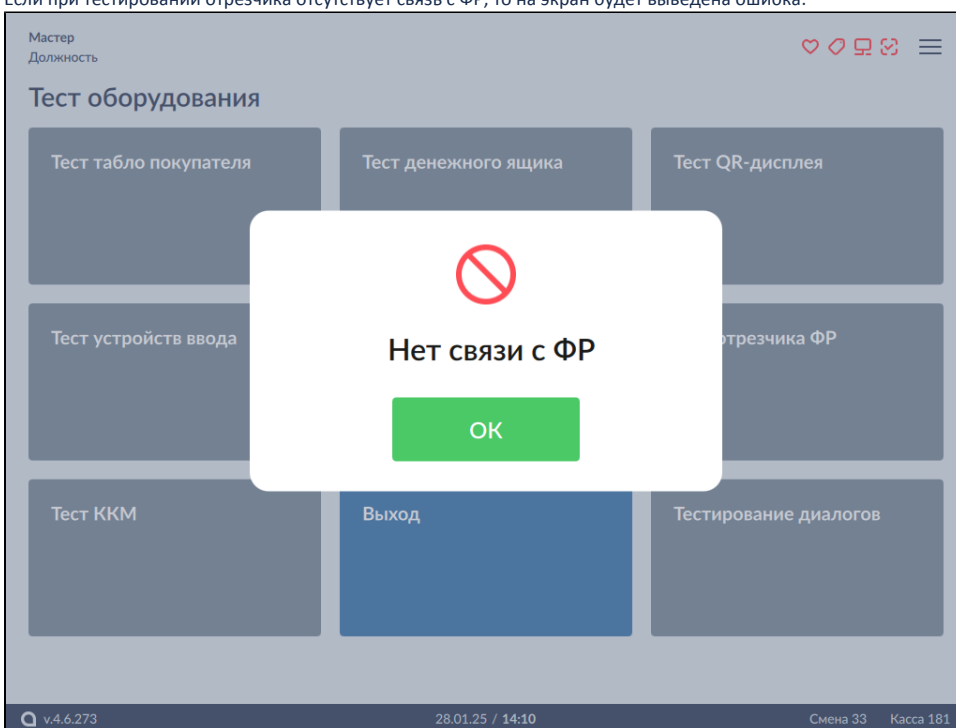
Если при тестировании отрезчика отсутствует связь с ФР, то на экран будет выведена ошибка:

Мастер
Должность

Тест оборудования

Тест табло покупателя

Тест денежного ящика

Тест QR-дисплея

Тест устройств ввода

Нет связи с ФР

ОК

отрезчика ФР

Тест ККМ

Выход

Тестирование диалогов

v.4.6.273

28.01.25 / 14:10

Смена 33

Касса 181